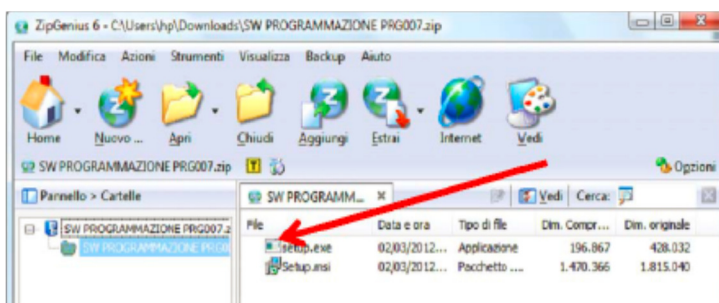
ZipGenius 6 - C:\Users\hp\Downloads\SW PROGRAMMAZIONE PRG007.zip

File Modifica Azioni Strumenti Visualizza Backup Aiuto

Home Nuovo ... Apri Chiudi Aggiungi Estrai Internet Vedi

SW PROGRAMMAZIONE PRG007.zip

Opzioni

Pannello > Cartelle

SW PROGRAMMAZIONE PRG007.z

SW PROGRAMMAZIONE PRG

SW PROGRAMM... ×

Vedi Cerca:

| File | Data e ora | Tipo di file | Dim. Compr... | Dim. originale |
|---|---|---|---|---|
| setup.exe | 02/03/2012... | Applicazione | 196.867 | 428.032 |
| Setup.msi | 02/03/2012... | Pacchetto .... | 1.470.366 | 1.815.040 |